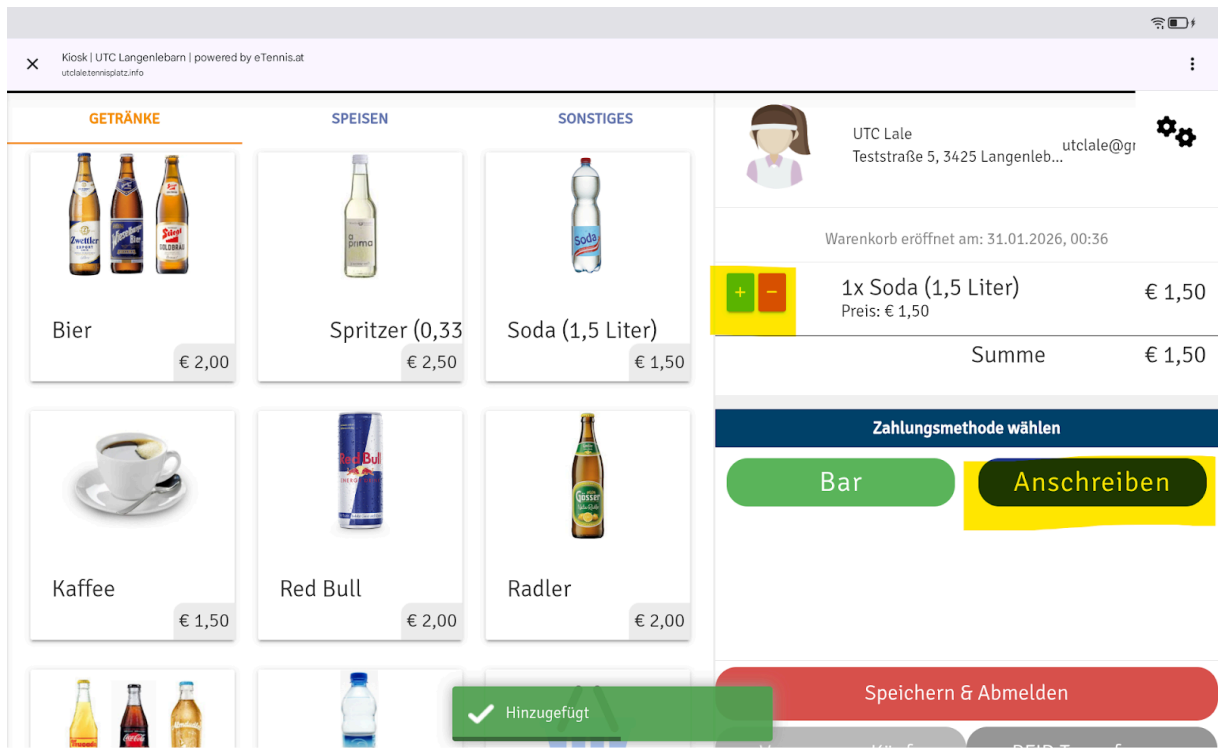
Kiosk | UTC Langenlebarn | powered by eTennis.at
utclale.tennisplatz.info

GETRÄNKE
SPEISEN
SONSTIGES

Bier
€ 2,00

Spritzer (0,33
€ 2,50

Soda (1,5 Liter)
€ 1,50

Kaffee
€ 1,50

Red Bull
€ 2,00

Radler
€ 2,00

UTC Lale
Teststraße 5, 3425 Langenleb...
utclale@gr

Warenkorb eröffnet am: 31.01.2026, 00:36

+ −
1x Soda (1,5 Liter)
Preis: € 1,50
€ 1,50

Summe
€ 1,50

Zahlungsmethode wählen

Bar
Anschreiben

Speichern & Abmelden

Hinzugefügt

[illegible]